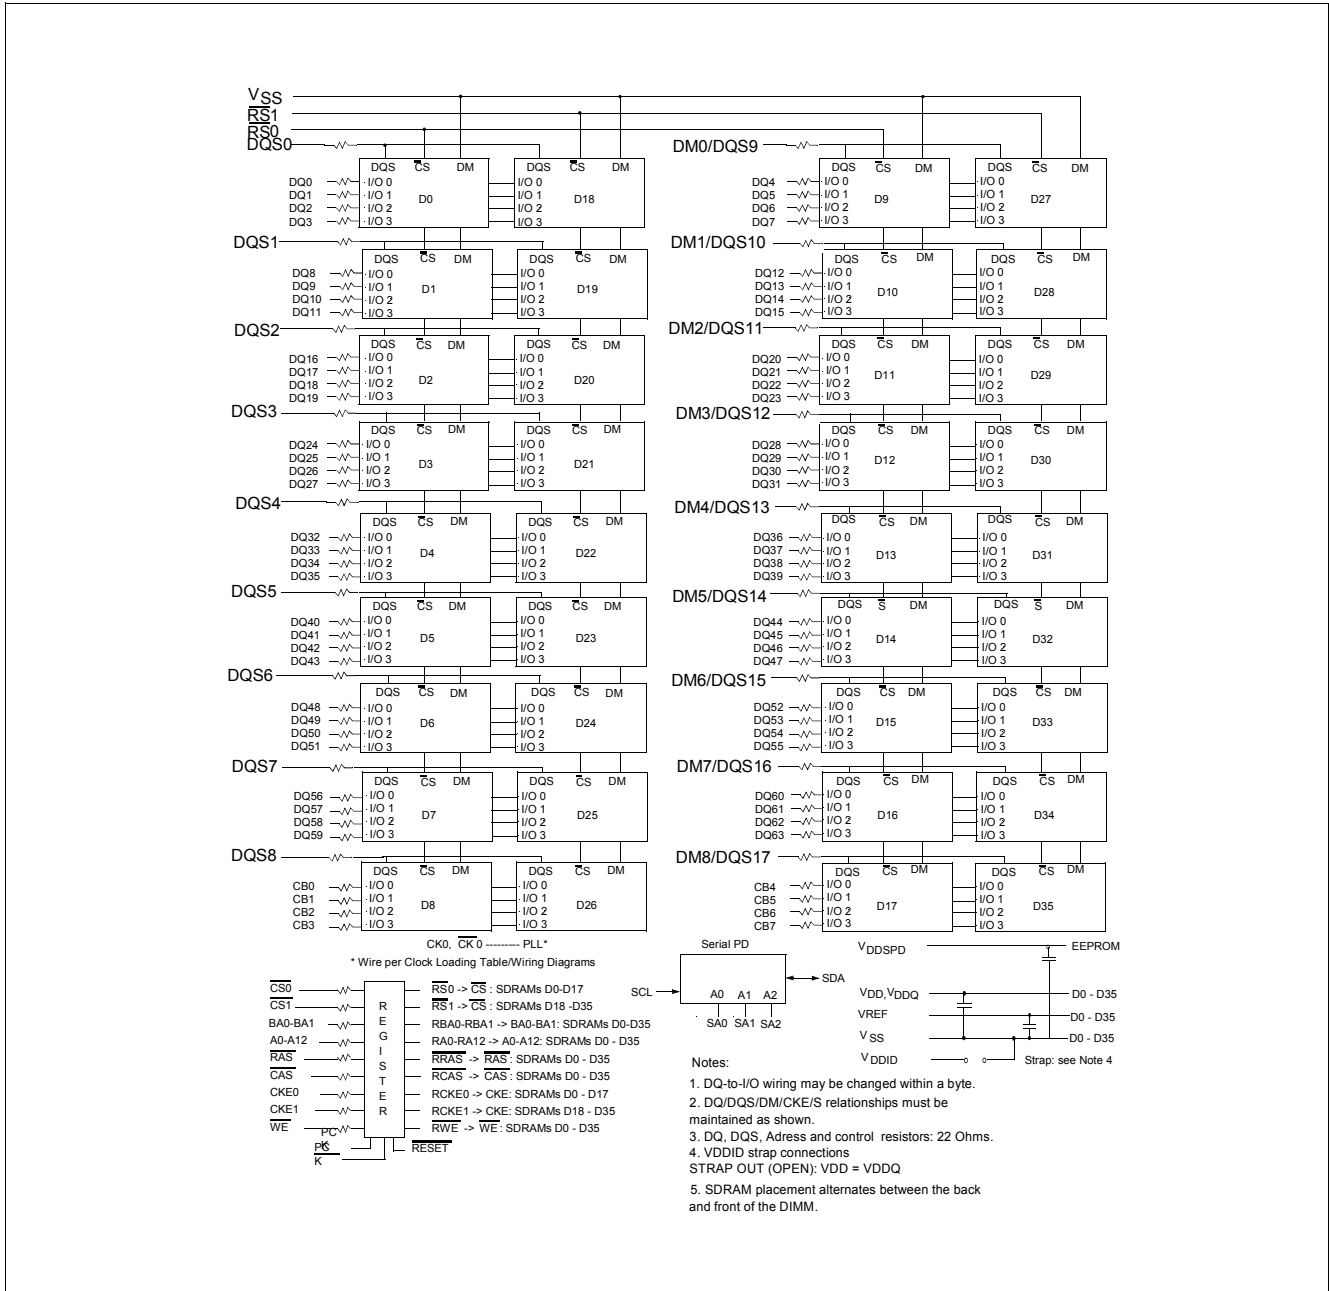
$V_{SS}$
$\overline{RS}1$
RS0
DQS0

DQS $\overline{C}S$ DM
DQ0 I/O 0
DQ1 I/O 1 D0
DQ2 I/O 2
DQ3 I/O 3

DQS $\overline{C}S$ DM
I/O 0
I/O 1 D18
I/O 2
I/O 3

DQS1
DQS $\overline{C}S$ DM
DQ8 I/O 0
DQ9 I/O 1 D1
DQ10 I/O 2
DQ11 I/O 3
DQS $\overline{C}S$ DM
I/O 0
I/O 1 D19
I/O 2
I/O 3

DQS2
DQS $\overline{C}S$ DM
DQ16 I/O 0
DQ17 I/O 1 D2
DQ18 I/O 2
DQ19 I/O 3
DQS $\overline{C}S$ DM
I/O 0
I/O 1 D20
I/O 2
I/O 3

DQS3
DQS $\overline{C}S$ DM
DQ24 I/O 0
DQ25 I/O 1 D3
DQ26 I/O 2
DQ27 I/O 3
DQS $\overline{C}S$ DM
I/O 0
I/O 1 D21
I/O 2
I/O 3

DQS4
DQS $\overline{C}S$ DM
DQ32 I/O 0
DQ33 I/O 1 D4
DQ34 I/O 2
DQ35 I/O 3
DQS $\overline{C}S$ DM
I/O 0
I/O 1 D22
I/O 2
I/O 3

DQS5
DQS $\overline{C}S$ DM
DQ40 I/O 0
DQ41 I/O 1 D5
DQ42 I/O 2
DQ43 I/O 3
DQS $\overline{C}S$ DM
I/O 0
I/O 1 D23
I/O 2
I/O 3

DQS6
DQS $\overline{C}S$ DM
DQ48 I/O 0
DQ49 I/O 1 D6
DQ50 I/O 2
DQ51 I/O 3
DQS $\overline{C}S$ DM
I/O 0
I/O 1 D24
I/O 2
I/O 3

DQS7
DQS $\overline{C}S$ DM
DQ56 I/O 0
DQ57 I/O 1 D7
DQ58 I/O 2
DQ59 I/O 3
DQS $\overline{C}S$ DM
I/O 0
I/O 1 D25
I/O 2
I/O 3

DQS8
DQS $\overline{C}S$ DM
CB0 I/O 0
CB1 I/O 1 D8
CB2 I/O 2
CB3 I/O 3
DQS $\overline{C}S$ DM
I/O 0
I/O 1 D26
I/O 2
I/O 3

DM0/DQS9
DQS $\overline{C}S$ DM
DQ4 I/O 0
DQ5 I/O 1 D9
DQ6 I/O 2
DQ7 I/O 3
DQS $\overline{C}S$ DM
I/O 0
I/O 1 D27
I/O 2
I/O 3

DM1/DQS10
DQS $\overline{C}S$ DM
DQ12 I/O 0
DQ13 I/O 1 D10
DQ14 I/O 2
DQ15 I/O 3
DQS $\overline{C}S$ DM
I/O 0
I/O 1 D28
I/O 2
I/O 3

DM2/DQS11
DQS $\overline{C}S$ DM
DQ20 I/O 0
DQ21 I/O 1 D11
DQ22 I/O 2
DQ23 I/O 3
DQS $\overline{C}S$ DM
I/O 0
I/O 1 D29
I/O 2
I/O 3

DM3/DQS12
DQS $\overline{C}S$ DM
DQ28 I/O 0
DQ29 I/O 1 D12
DQ30 I/O 2
DQ31 I/O 3
DQS $\overline{C}S$ DM
I/O 0
I/O 1 D30
I/O 2
I/O 3

DM4/DQS13
DQS $\overline{C}S$ DM
DQ36 I/O 0
DQ37 I/O 1 D13
DQ38 I/O 2
DQ39 I/O 3
DQS $\overline{C}S$ DM
I/O 0
I/O 1 D31
I/O 2
I/O 3

DM5/DQS14
DQS $\overline{S}$ DM
DQ44 I/O 0
DQ45 I/O 1 D14
DQ46 I/O 2
DQ47 I/O 3
DQS $\overline{S}$ DM
I/O 0
I/O 1 D32
I/O 2
I/O 3

DM6/DQS15
DQS $\overline{C}S$ DM
DQ52 I/O 0
DQ53 I/O 1 D15
DQ54 I/O 2
DQ55 I/O 3
DQS $\overline{C}S$ DM
I/O 0
I/O 1 D33
I/O 2
I/O 3

DM7/DQS16
DQS $\overline{C}S$ DM
DQ60 I/O 0
DQ61 I/O 1 D16
DQ62 I/O 2
DQ63 I/O 3
DQS $\overline{C}S$ DM
I/O 0
I/O 1 D34
I/O 2
I/O 3

DM8/DQS17
DQS $\overline{C}S$ DM
CB4 I/O 0
CB5 I/O 1 D17
CB6 I/O 2
CB7 I/O 3
DQS $\overline{C}S$ DM
I/O 0
I/O 1 D35
I/O 2
I/O 3

CK0, $\overline{CK}$ 0 --------- PLL*
* Wire per Clock Loading Table/Wiring Diagrams

$\overline{CS0}$
$\overline{CS1}$
BA0-BA1
A0-A12
$\overline{RAS}$
$\overline{CAS}$
CKE0
CKE1
$\overline{WE}$
PC
PC
K

R E G I S T E R

$\overline{RS}$0 -> $\overline{CS}$ : SDRAMs D0-D17
$\overline{RS}$1 -> $\overline{CS}$ : SDRAMs D18 -D35
RBA0-RBA1 -> BA0-BA1: SDRAMs D0-D35
RA0-RA12 -> A0-A12: SDRAMs D0 - D35
$\overline{RRAS}$ -> $\overline{RAS}$ : SDRAMs D0 - D35
$\overline{RCAS}$ -> $\overline{CAS}$ : SDRAMs D0 - D35
RCKE0 -> CKE: SDRAMs D0 - D17
RCKE1 -> CKE: SDRAMs D18 - D35
$\overline{RWE}$ -> $\overline{WE}$: SDRAMs D0 - D35
$\overline{RESET}$

Serial PD
SCL
SDA
A0 A1 A2
SA0 SA1 SA2

$V_{DDSPD}$ EEPROM
$V_{DD}$,$V_{DDQ}$ D0 - D35
VREF D0 - D35
$V_{SS}$ D0 - D35
$V_{DDID}$ Strap: see Note 4

Notes:
1. DQ-to-I/O wiring may be changed within a byte.
2. DQ/DQS/DM/CKE/S relationships must be maintained as shown.
3. DQ, DQS, Adress and control resistors: 22 Ohms.
4. VDDID strap connections
STRAP OUT (OPEN): VDD = VDDQ
5. SDRAM placement alternates between the back and front of the DIMM.